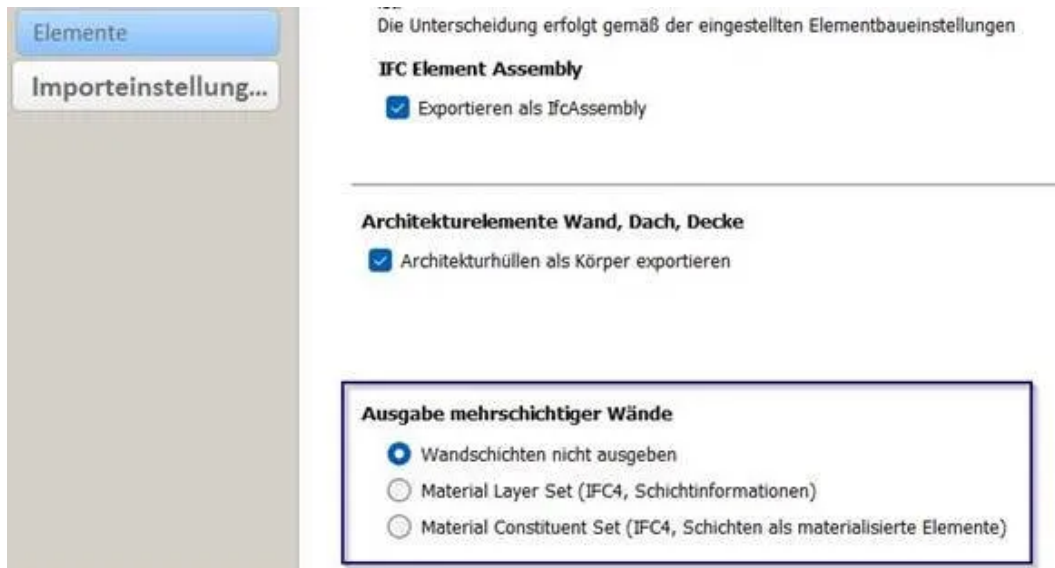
Elemente

Importeinstellung...

Die Unterscheidung erfolgt gemäß der eingestellten Elementbaueinstellungen

IFC Element Assembly

Exportieren als IfcAssembly

Architekturelemente Wand, Dach, Decke

Architekturhüllen als Körper exportieren

Ausgabe mehrschichtiger Wände

Wandschichten nicht ausgeben

Material Layer Set (IFC4, Schichtinformationen)

Material Constituent Set (IFC4, Schichten als materialisierte Elemente)